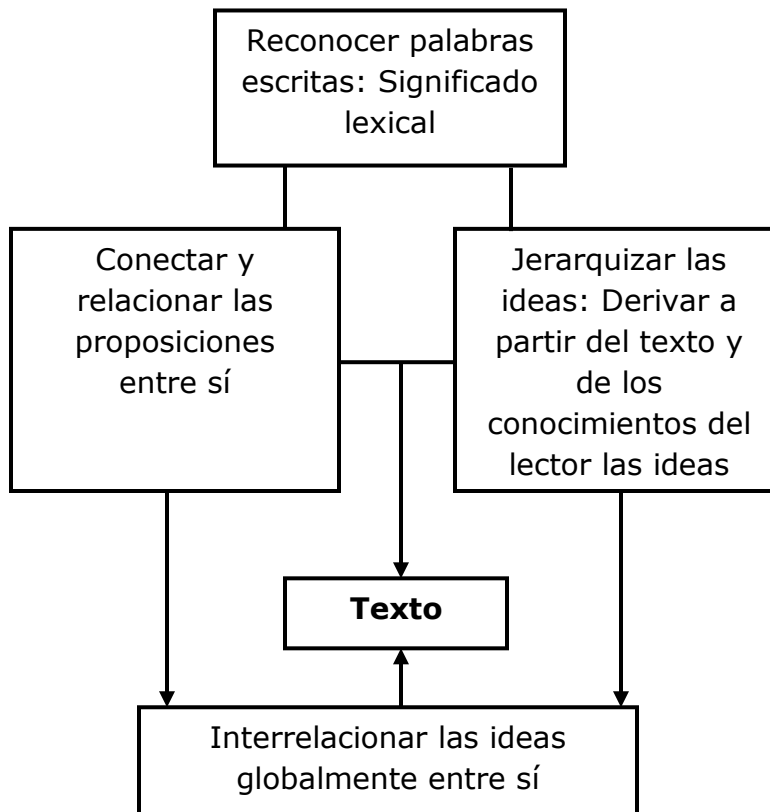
Reconocer palabras escritas: Significado lexical

Conectar y relacionar las proposiciones entre sí

Jerarquizar las ideas: Derivar a partir del texto y de los conocimientos del lector las ideas

**Texto**

Interrelacionar las ideas globalmente entre sí